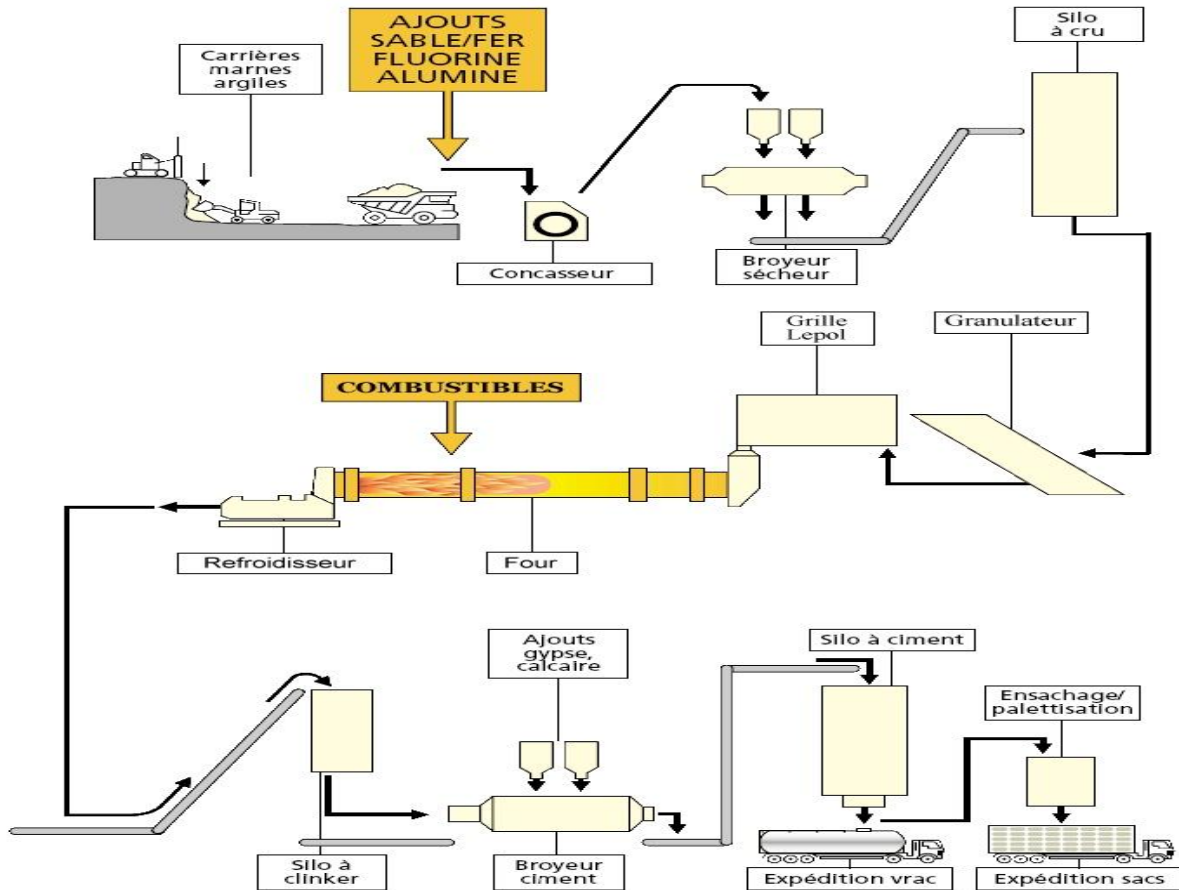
Carrières marnes argiles

AJOUTS SABLE/FER FLUORINE ALUMINE

Silo à cru

Concasseur

Broyeur sécheur

Grille Lepol

Granulateur

COMBUSTIBLES

Refroidisseur

Four

Ajouts gypse, calcaire

Silo à ciment

Ensachage/ palettisation

Silo à clinker

Broyeur ciment

Expédition vrac

Expédition sacs